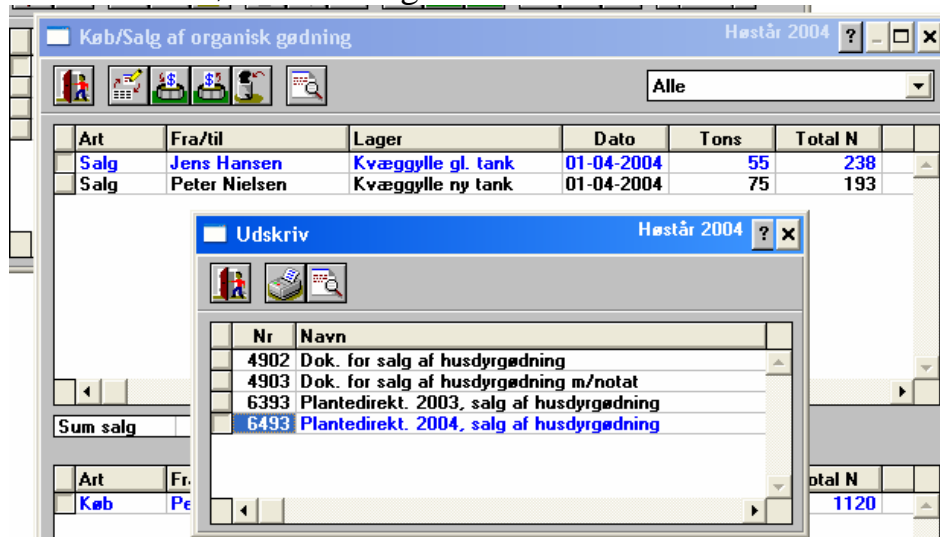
Køb/Salg af organisk gødning

Høstår 2004

Alle

| Art | Fra/til | Lager | Dato | Tons | Total N |
|---|---|---|---|---|---|
| Salg | Jens Hansen | Kvæggylle gl. tank | 01-04-2004 | 55 | 238 |
| Salg | Peter Nielsen | Kvæggylle ny tank | 01-04-2004 | 75 | 193 |

Udskriv

Høstår 2004

| Nr | Navn |
|---|---|
| 4902 | Dok. for salg af husdyrgødning |
| 4903 | Dok. for salg af husdyrgødning m/notat |
| 6393 | Plantedirekt. 2003, salg af husdyrgødning |
| 6493 | Plantedirekt. 2004, salg af husdyrgødning |

Sum salg

| Art | Fr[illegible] | otal N |
|---|---|---|
| Køb | Pe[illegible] | 1120 |